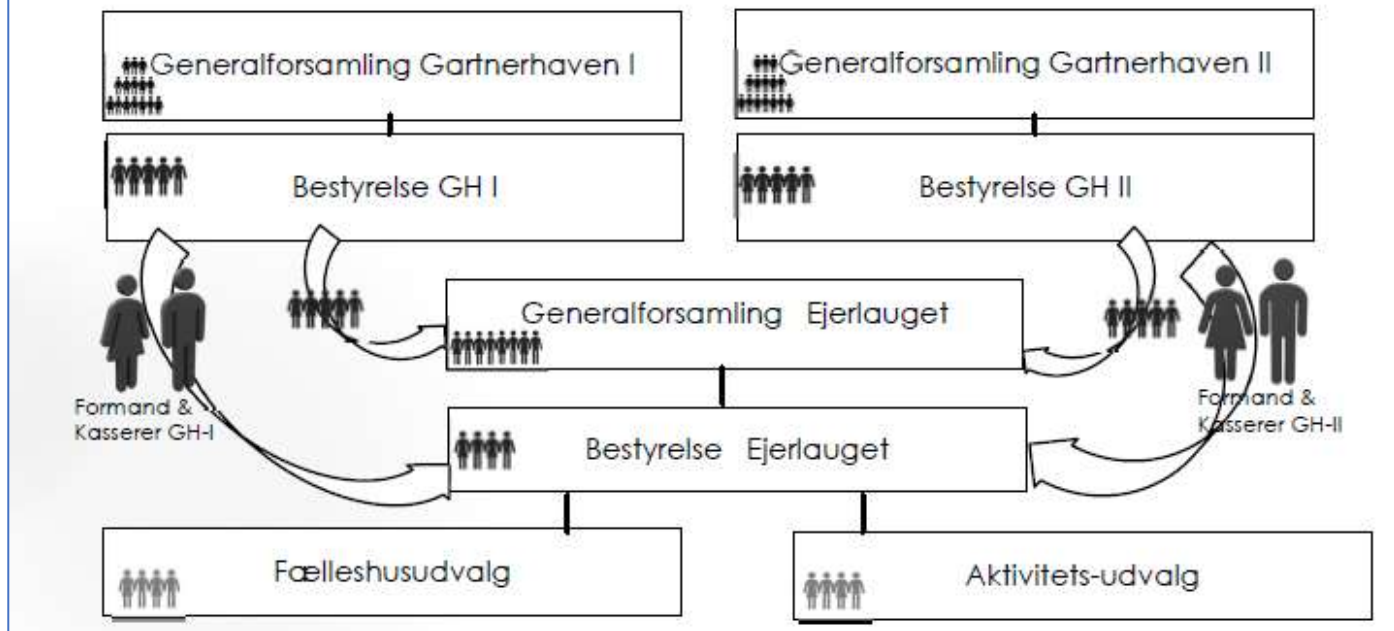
Generalforsamling Gartnerhaven I

Generalforsamling Gartnerhaven II

Bestyrelse GH I

Bestyrelse GH II

Generalforsamling Ejerlauget

Formand & Kasserer GH-I

Formand & Kasserer GH-II

Bestyrelse Ejerlauget

Fælleshusudvalg

Aktivitets-udvalg